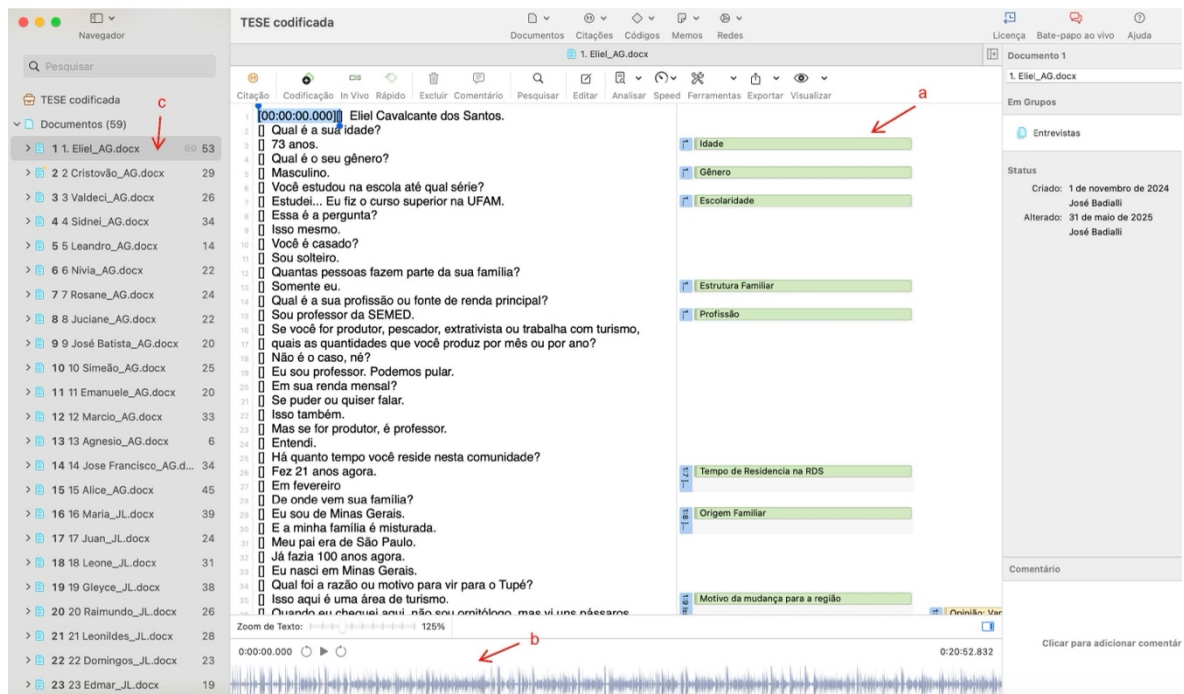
Navegador

Pesquisar

TESE codificada

c

Documentos (59)

| | |
|---|---|
| 1 1. Eliel_AG.docx | 53 |
| 2 2 Cristovão_AG.docx | 29 |
| 3 3 Valdeci_AG.docx | 26 |
| 4 4 Sidnei_AG.docx | 34 |
| 5 5 Leandro_AG.docx | 14 |
| 6 6 Nivia_AG.docx | 22 |
| 7 7 Rosane_AG.docx | 24 |
| 8 8 Juciane_AG.docx | 22 |
| 9 9 José Batista_AG.docx | 20 |
| 10 10 Simeão_AG.docx | 25 |
| 11 11 Emanuele_AG.docx | 20 |
| 12 12 Marcio_AG.docx | 33 |
| 13 13 Agnesio_AG.docx | 6 |
| 14 14 Jose Francisco_AG.d... | 34 |
| 15 15 Alice_AG.docx | 45 |
| 16 16 Maria_JL.docx | 39 |
| 17 17 Juan_JL.docx | 24 |
| 18 18 Leone_JL.docx | 31 |
| 19 19 Gleyce_JL.docx | 38 |
| 20 20 Raimundo_JL.docx | 26 |
| 21 21 Leonildes_JL.docx | 28 |
| 22 22 Domingos_JL.docx | 23 |
| 23 23 Edmar_JL.docx | 19 |

TESE codificada

Documentos Citações Códigos Memos Redes

Licença Bate-papo ao vivo Ajuda

1. Eliel_AG.docx

Citação Codificação In Vivo Rápido Excluir Comentário Pesquisar Editar Analisar Speed Ferramentas Exportar Visualizar

a

1 [00:00:00.000][] Eliel Cavalcante dos Santos.
2 [] Qual é a sua idade?
3 [] 73 anos.
4 [] Qual é o seu gênero?
5 [] Masculino.
6 [] Você estudou na escola até qual série?
7 [] Estudei... Eu fiz o curso superior na UFAM.
8 [] Essa é a pergunta?
9 [] Isso mesmo.
10 [] Você é casado?
11 [] Sou solteiro.
12 [] Quantas pessoas fazem parte da sua família?
13 [] Somente eu.
14 [] Qual é a sua profissão ou fonte de renda principal?
15 [] Sou professor da SEMED.
16 [] Se você for produtor, pescador, extrativista ou trabalha com turismo,
17 [] quais as quantidades que você produz por mês ou por ano?
18 [] Não é o caso, né?
19 [] Eu sou professor. Podemos pular.
20 [] Em sua renda mensal?
21 [] Se puder ou quiser falar.
22 [] Isso também.
23 [] Mas se for produtor, é professor.
24 [] Entendi.
25 [] Há quanto tempo você reside nesta comunidade?
26 [] Fez 21 anos agora.
27 [] Em fevereiro
28 [] De onde vem sua família?
29 [] Eu sou de Minas Gerais.
30 [] E a minha família é misturada.
31 [] Meu pai era de São Paulo.
32 [] Já fazia 100 anos agora.
33 [] Eu nasci em Minas Gerais.
34 [] Qual foi a razão ou motivo para vir para o Tupé?
35 [] Isso aqui é uma área de turismo.
36 [] Quando eu cheguei aqui, não sou ornitólogo, mas vi uns pássaros

Idade
Gênero
Escolaridade
Estrutura Familiar
Profissão
Tempo de Residencia na RDS
Origem Familiar
Motivo da mudança para a região
Opinião: Var

Zoom de Texto: 125%

b

0:00:00.000

0:20:52.832

Documento 1
1. Eliel_AG.docx
Em Grupos
Entrevistas
Status
Criado: 1 de novembro de 2024
José Badialli
Alterado: 31 de maio de 2025
José Badialli

Comentário

Clicar para adicionar comentár